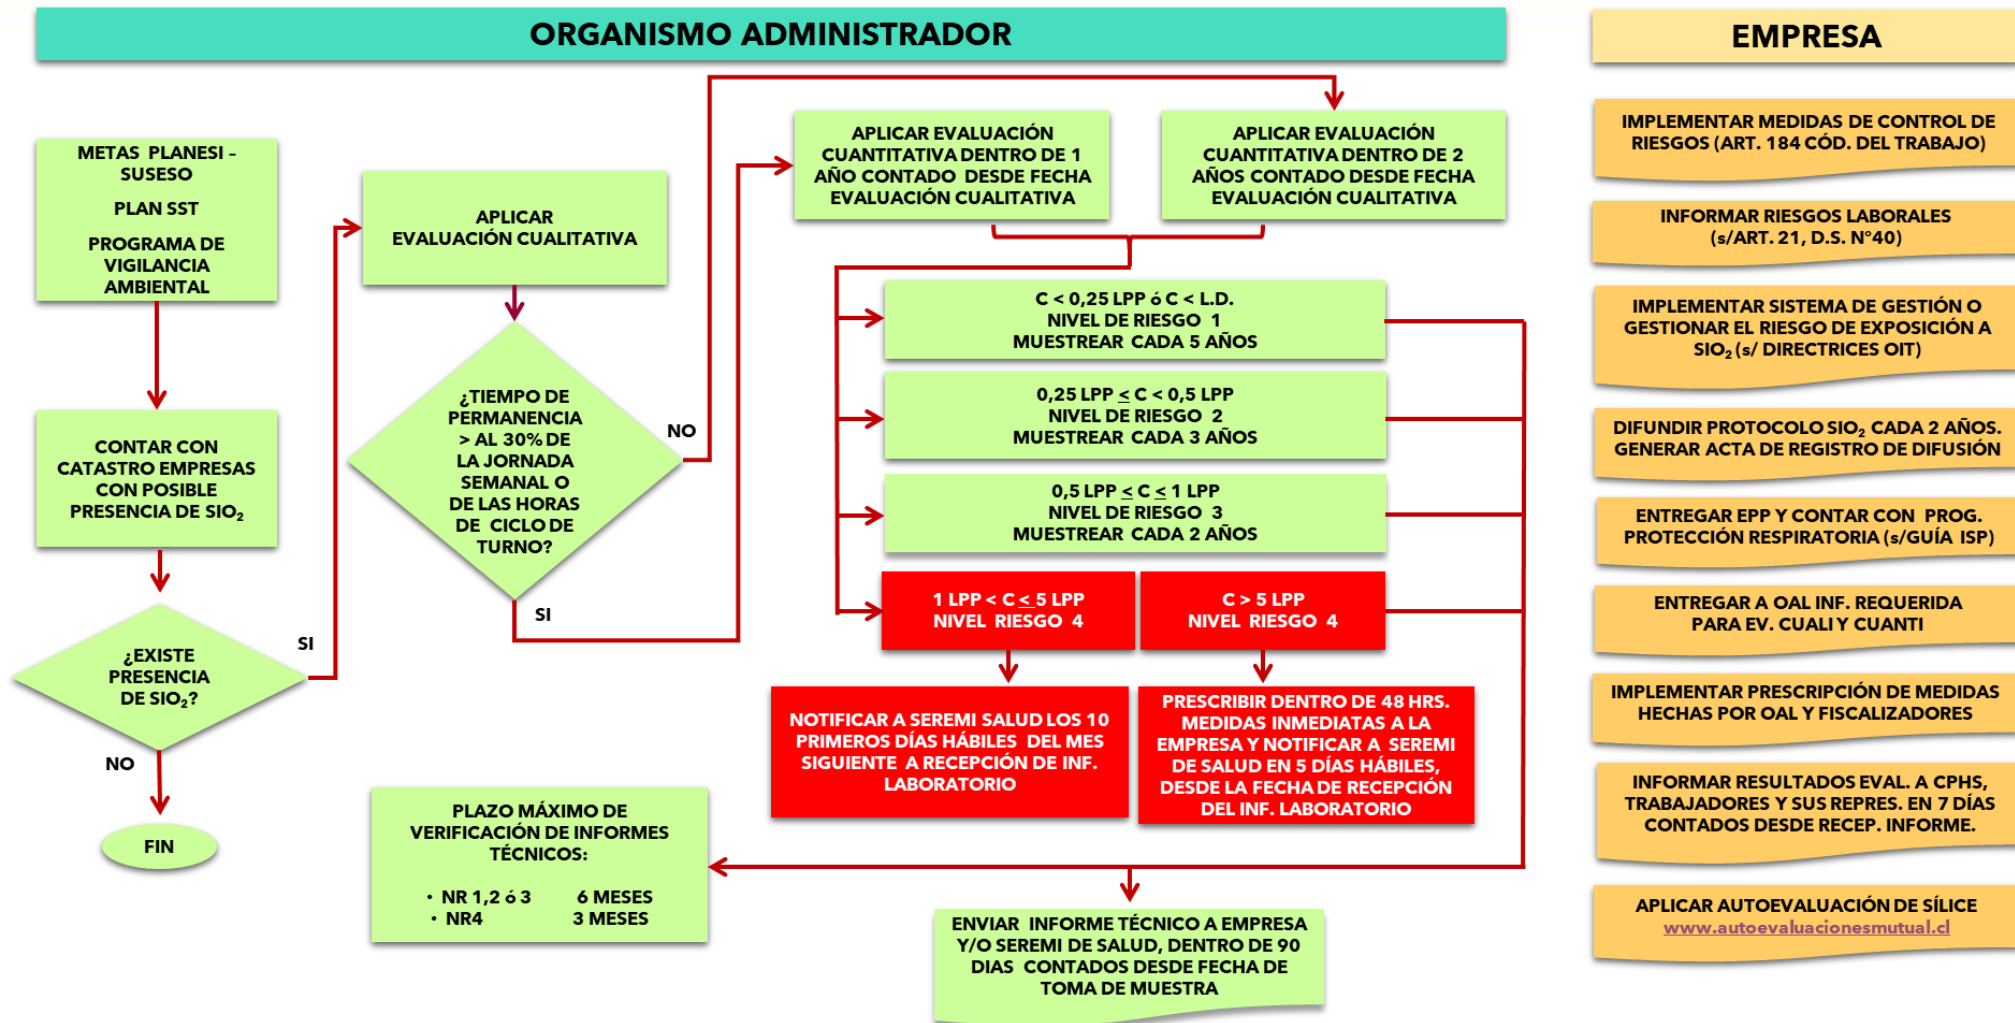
ORGANISMO ADMINISTRADOR

METAS PLANESI - SUSESO

PLAN SST

PROGRAMA DE VIGILANCIA AMBIENTAL

CONTAR CON CATASTRO EMPRESAS CON POSIBLE PRESENCIA DE $SIO_2$

¿EXISTE PRESENCIA DE $SIO_2$?

SI

NO

FIN

APLICAR EVALUACIÓN CUALITATIVA

¿TIEMPO DE PERMANENCIA > AL 30% DE LA JORNADA SEMANAL O DE LAS HORAS DE CICLO DE TURNO?

NO

SI

APLICAR EVALUACIÓN CUANTITATIVA DENTRO DE 1 AÑO CONTADO DESDE FECHA EVALUACIÓN CUALITATIVA

APLICAR EVALUACIÓN CUANTITATIVA DENTRO DE 2 AÑOS CONTADO DESDE FECHA EVALUACIÓN CUALITATIVA

C < 0,25 LPP ó C < L.D.
NIVEL DE RIESGO 1
MUESTREAR CADA 5 AÑOS

0,25 LPP ≤ C < 0,5 LPP
NIVEL DE RIESGO 2
MUESTREAR CADA 3 AÑOS

0,5 LPP ≤ C ≤ 1 LPP
NIVEL DE RIESGO 3
MUESTREAR CADA 2 AÑOS

1 LPP < C ≤ 5 LPP
NIVEL RIESGO 4

C > 5 LPP
NIVEL RIESGO 4

NOTIFICAR A SEREMI SALUD LOS 10 PRIMEROS DÍAS HÁBILES DEL MES SIGUIENTE A RECEPCIÓN DE INF. LABORATORIO

PRESCRIBIR DENTRO DE 48 HRS. MEDIDAS INMEDIATAS A LA EMPRESA Y NOTIFICAR A SEREMI DE SALUD EN 5 DÍAS HÁBILES, DESDE LA FECHA DE RECEPCIÓN DEL INF. LABORATORIO

PLAZO MÁXIMO DE VERIFICACIÓN DE INFORMES TÉCNICOS:

• NR 1,2 ó 3 6 MESES
• NR4 3 MESES

ENVIAR INFORME TÉCNICO A EMPRESA Y/O SEREMI DE SALUD, DENTRO DE 90 DIAS CONTADOS DESDE FECHA DE TOMA DE MUESTRA

EMPRESA

IMPLEMENTAR MEDIDAS DE CONTROL DE RIESGOS (ART. 184 CÓD. DEL TRABAJO)

INFORMAR RIESGOS LABORALES (s/ART. 21, D.S. N°40)

IMPLEMENTAR SISTEMA DE GESTIÓN O GESTIONAR EL RIESGO DE EXPOSICIÓN A $SIO_2$ (s/ DIRECTRICES OIT)

DIFUNDIR PROTOCOLO $SIO_2$ CADA 2 AÑOS. GENERAR ACTA DE REGISTRO DE DIFUSIÓN

ENTREGAR EPP Y CONTAR CON PROG. PROTECCIÓN RESPIRATORIA (s/GUÍA ISP)

ENTREGAR A OAL INF. REQUERIDA PARA EV. CUALI Y CUANTI

IMPLEMENTAR PRESCRIPCIÓN DE MEDIDAS HECHAS POR OAL Y FISCALIZADORES

INFORMAR RESULTADOS EVAL. A CPHS, TRABAJADORES Y SUS REPRES. EN 7 DÍAS CONTADOS DESDE RECEP. INFORME.

APLICAR AUTOEVALUACIÓN DE SÍLICE
www.autoevaluacionesmutual.cl